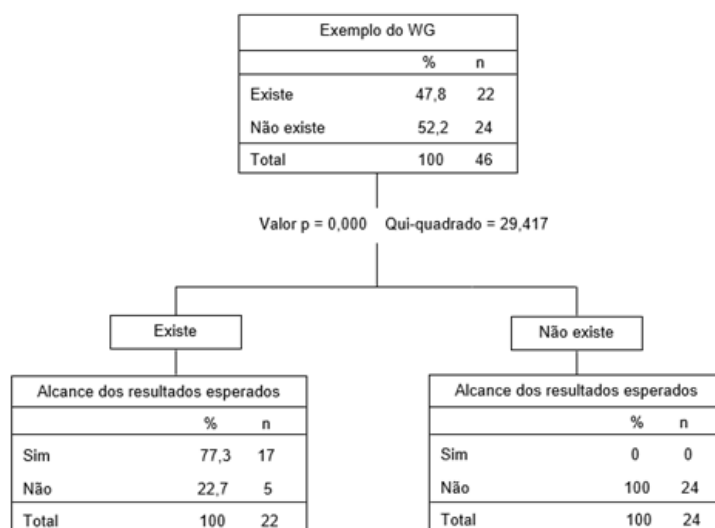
Exemplo do WG

| | % | n |
|---|---|---|
| Existe | 47,8 | 22 |
| Não existe | 52,2 | 24 |
| Total | 100 | 46 |

Valor p = 0,000 Qui-quadrado = 29,417

Existe

Alcance dos resultados esperados

| | % | n |
|---|---|---|
| Sim | 77,3 | 17 |
| Não | 22,7 | 5 |
| Total | 100 | 22 |

Não existe

Alcance dos resultados esperados

| | % | n |
|---|---|---|
| Sim | 0 | 0 |
| Não | 100 | 24 |
| Total | 100 | 24 |